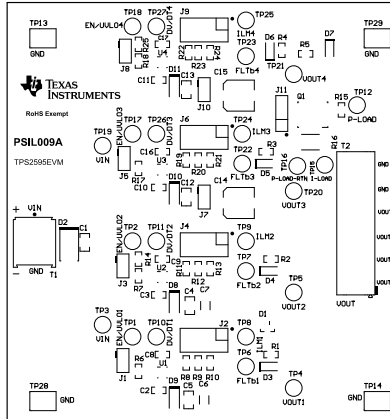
TP13
GND
TP18
EN/UVLO4
TP27
OV/DT4
J9
TP25
ILM4
TP23
FLTb4
D7
R5
R4
R25
R26
R22
R24
TP29
GND
J8
R23
TP21
VOUT4
C11
D11
C13
C15
TEXAS INSTRUMENTS
J10
J11
Q1
R15
TP12
P-LOAD
RoHS Exempt
PSIL009A
TP17
EN/UVLO3
TP26
OV/DT3
J6
TP24
ILM3
TPS2595EVM
TP19
VIN
R20
R21
R19
TP22
FLTb3
R3
TP16
P-LOAD-RTN
TP15
I-LOAD
R16
T2
J5
C16
U3
R18
D5
TP20
VOUT3
GND
C7
C10
D10
C12
C14
J7
GND
VOUT
+ VIN
D2
C1
TP2
EN/UVLO2
TP11
OV/DT2
J4
TP9
ILM2
VOUT
R14
R12
R13
TP7
FLTb2
R2
VOUT
J3
C9
R11
D4
TP5
VOUT2
VOUT
- GND
T1
R7
C3
D8
C4
C7
VOUT
VOUT
TP3
VIN
TP1
EN/UVLO1
TP10
OV/DT1
J2
TP8
ILM1
D1
R6
C8
U1
R8
R9
R10
TP6
FLTb1
R1
J1
C2
D9
C5
C6
TP4
VOUT1
TP28
GND
TP14
GND